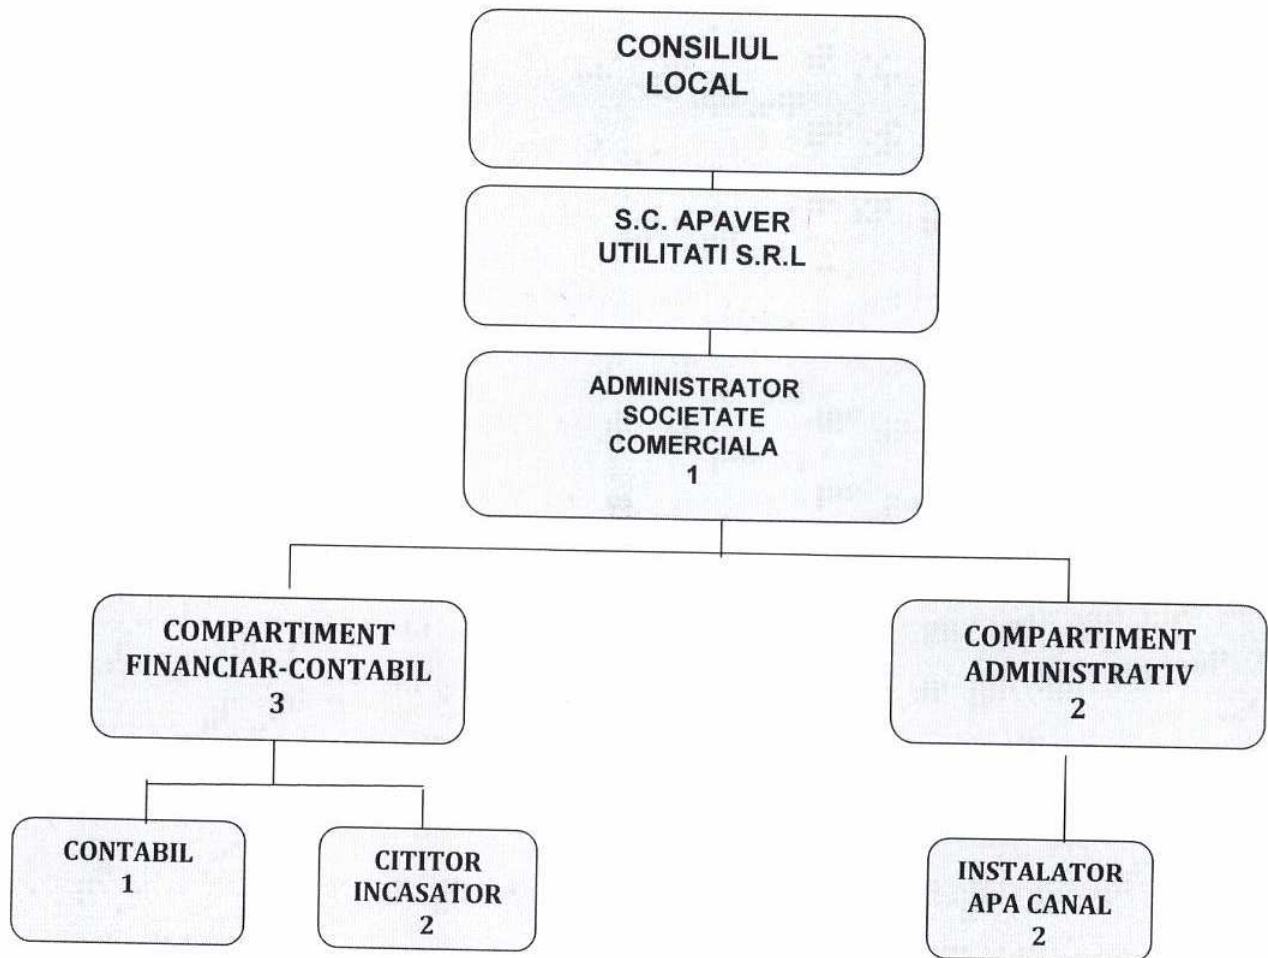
CONSILIUL LOCAL

S.C. APAVER UTILITATI S.R.L

ADMINISTRATOR SOCIETATE COMERCIALA
1

COMPARTIMENT FINANCIAR-CONTABIL
3

COMPARTIMENT ADMINISTRATIV
2

CONTABIL
1

CITITOR INCASATOR
2

INSTALATOR APA CANAL
2